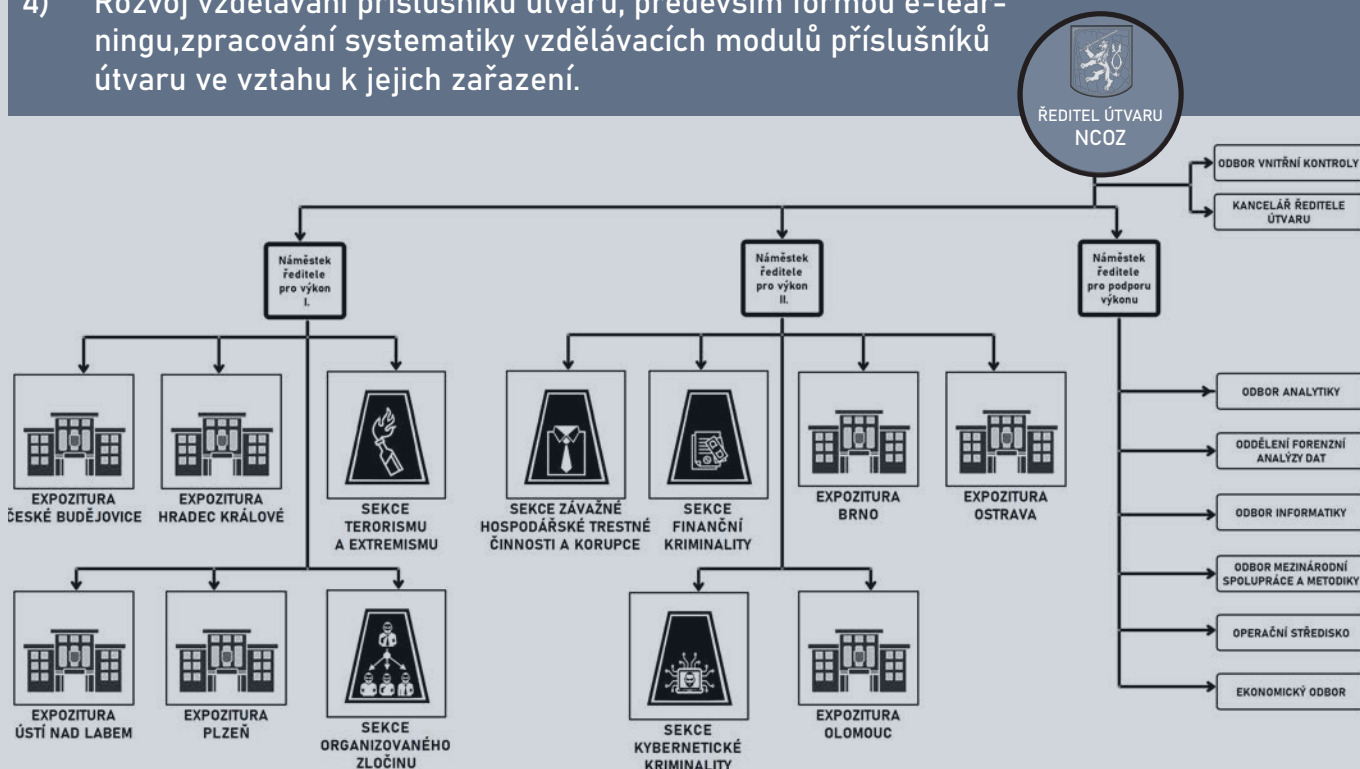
4) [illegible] příslušníků útvaru, především formou e-learningu,zpracování systematiky vzdělávacích modulů příslušníků útvaru ve vztahu k jejich zařazení.

ŘEDITEL ÚTVARU NCOZ

ODBOR VNITŘNÍ KONTROLY

KANCELÁŘ ŘEDITELE ÚTVARU

Náměstek ředitele pro výkon I.

Náměstek ředitele pro výkon II.

Náměstek ředitele pro podporu výkonu

EXPOZITURA ČESKÉ BUDĚJOVICE

EXPOZITURA HRADEC KRÁLOVÉ

SEKCE TERORISMU A EXTREMISMU

SEKCE ZÁVAŽNÉ HOSPODÁŘSKÉ TRESTNÉ ČINNOSTI A KORUPCE

SEKCE FINANČNÍ KRIMINALITY

EXPOZITURA BRNO

EXPOZITURA OSTRAVA

ODBOR ANALYTIKY

ODDĚLENÍ FORENZNÍ ANALÝZY DAT

ODBOR INFORMATIKY

ODBOR MEZINÁRODNÍ SPOLUPRÁCE A METODIKY

OPERAČNÍ STŘEDISKO

EKONOMICKÝ ODBOR

EXPOZITURA ÚSTÍ NAD LABEM

EXPOZITURA PLZEŇ

SEKCE ORGANIZOVANÉHO ZLOČINU

SEKCE KYBERNETICKÉ KRIMINALITY

EXPOZITURA OLOMOUC